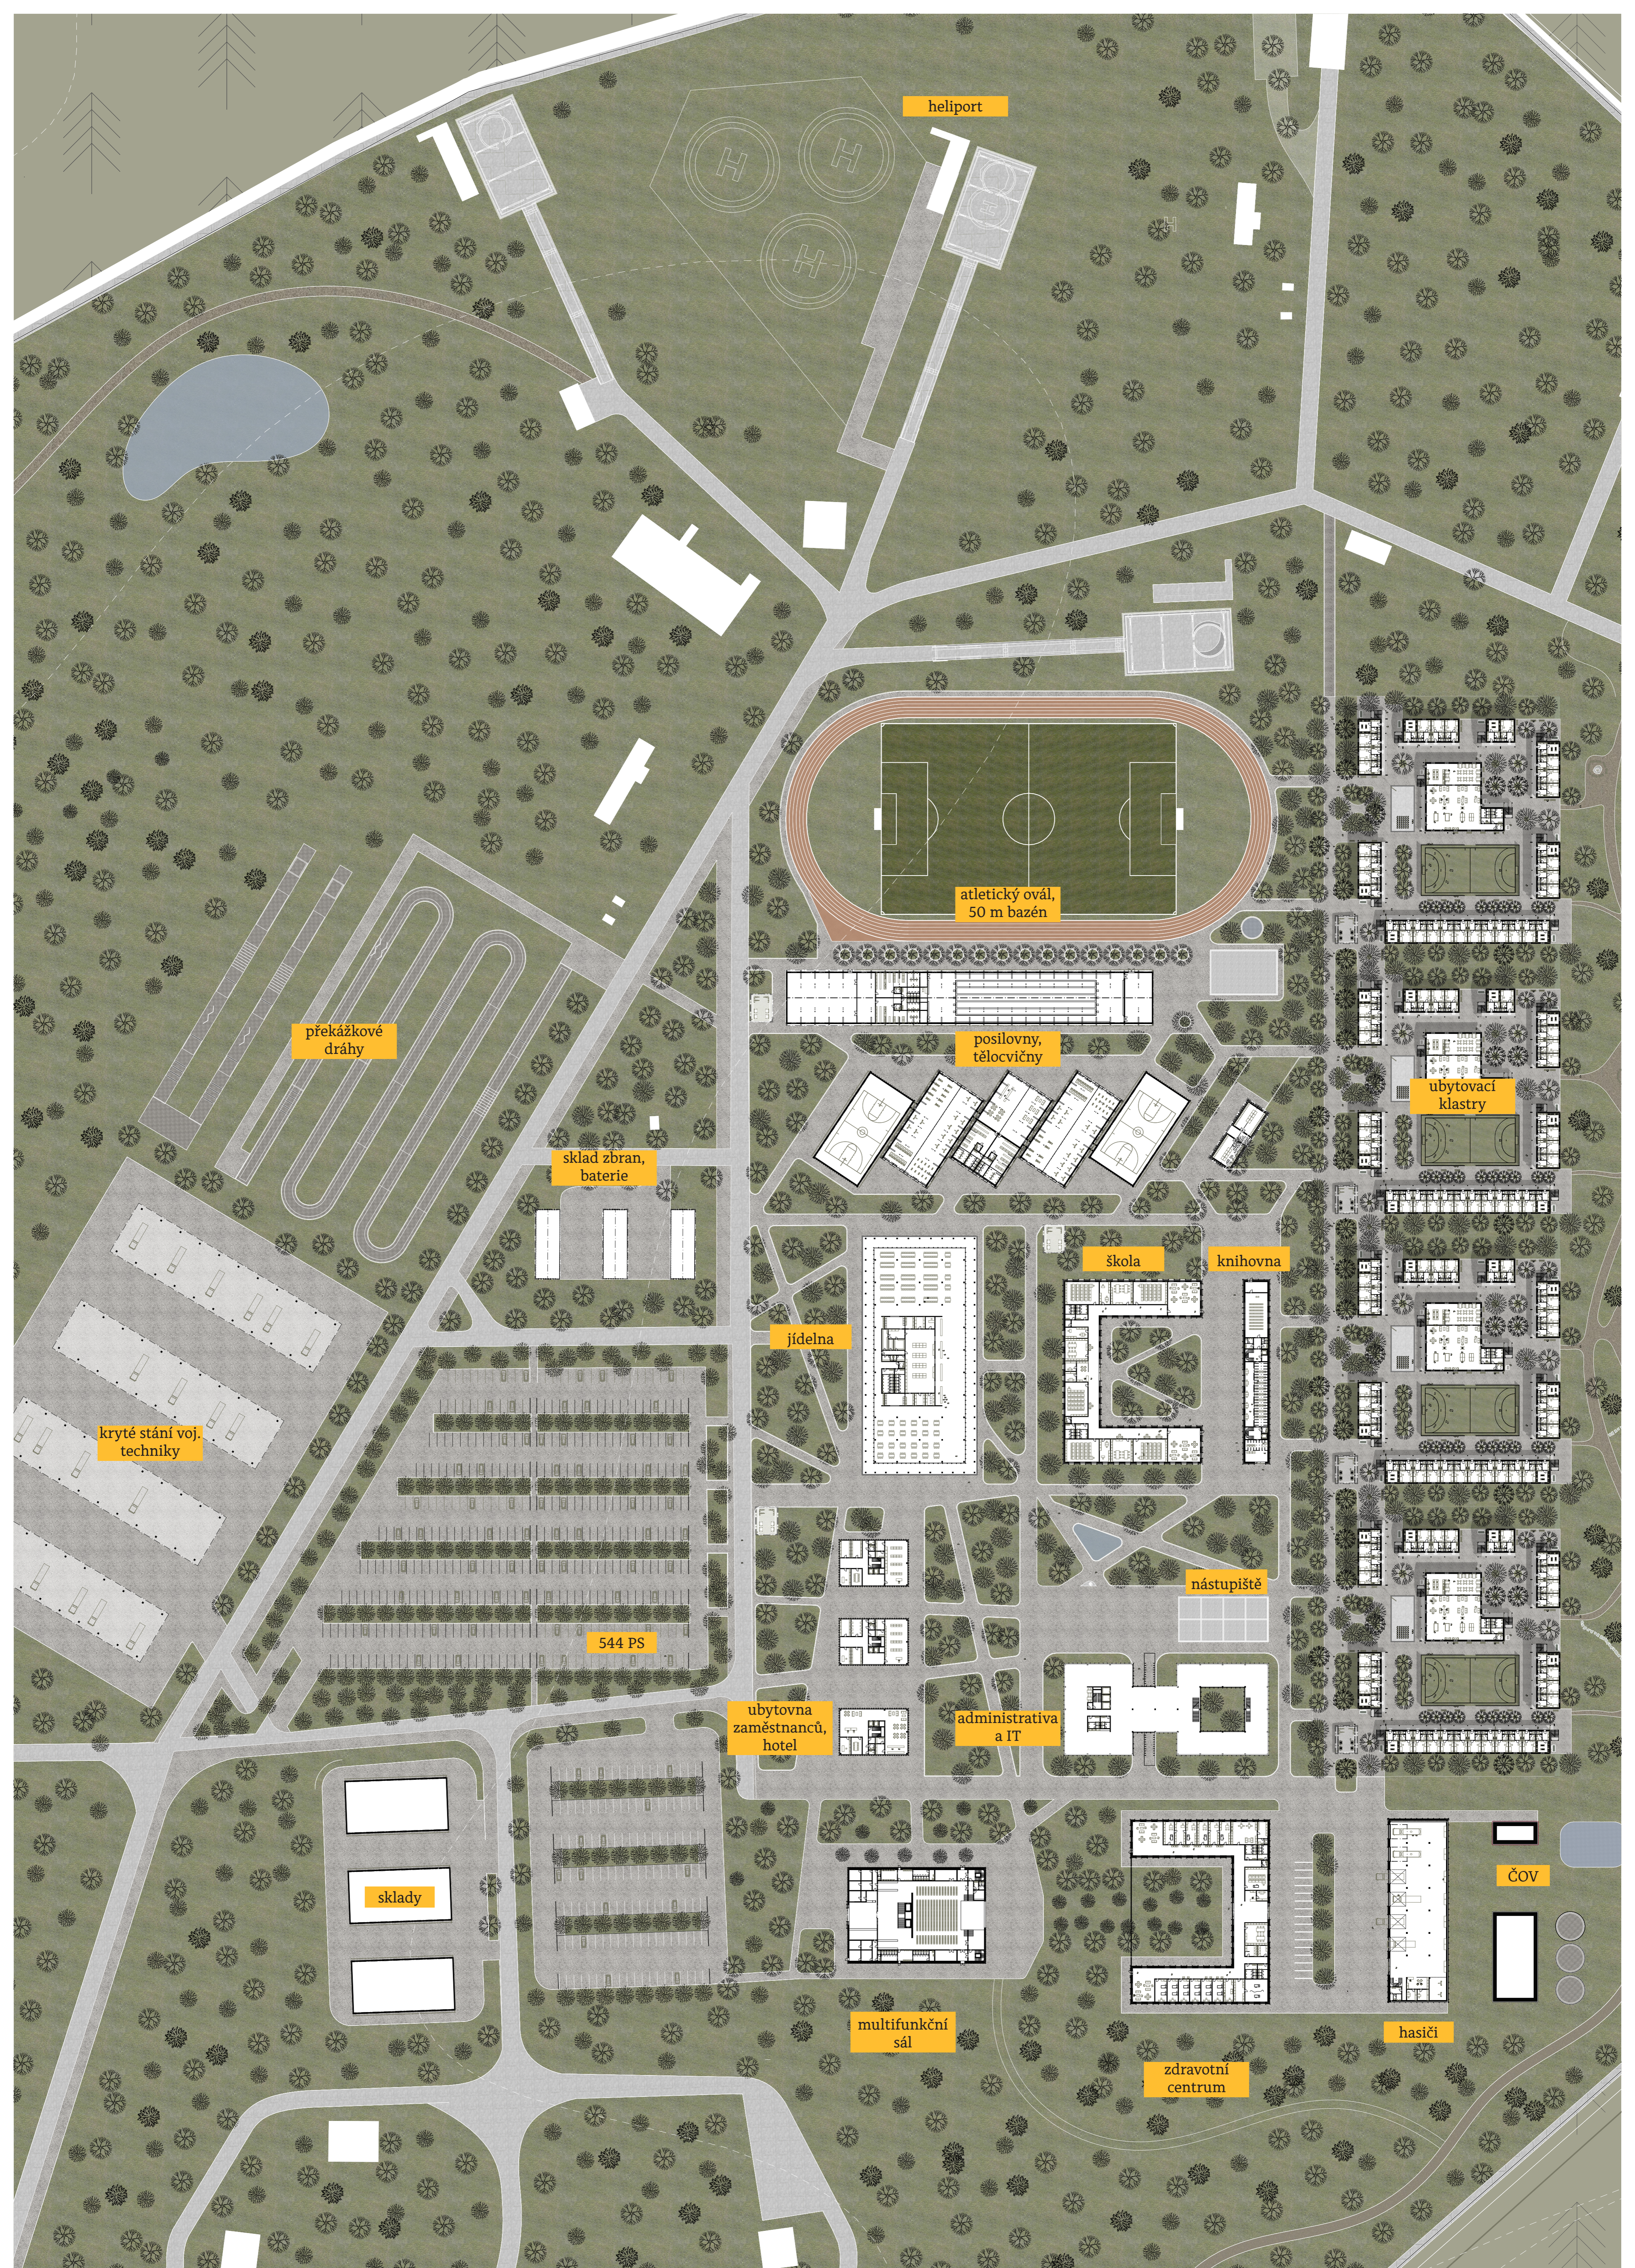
heliport

atletický ovál, 50 m bazén

překážkové dráhy

posilovny, tělocvičny

ubytovací klastry

sklad zbran, baterie

škola

knihovna

jídelna

krytý stání voj. techniky

nástupiště

544 PS

ubytovna zaměstnanců, hotel

administrativa a IT

ČOV

sklady

multifunkční sál

hasiči

zdravotní centrum